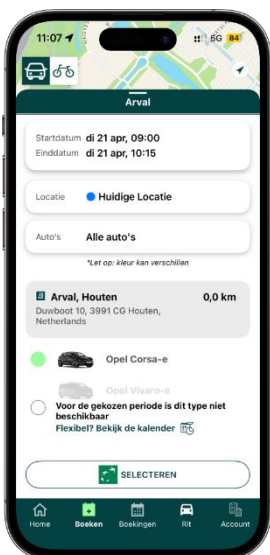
11:07

5G 84

Arval

Startdatum di 21 apr, 09:00
Einddatum di 21 apr, 10:15

Locatie Huidige Locatie

Auto's Alle auto's

*Let op: kleur kan verschillen

Arval, Houten 0,0 km
Duwboot 10, 3991 CG Houten, Netherlands

Opel Corsa-e

Opel Vivaro-e

Voor de gekozen periode is dit type niet beschikbaar
Flexibel? Bekijk de kalender

SELECTEREN

Home Boeken Boekingen Rit Account